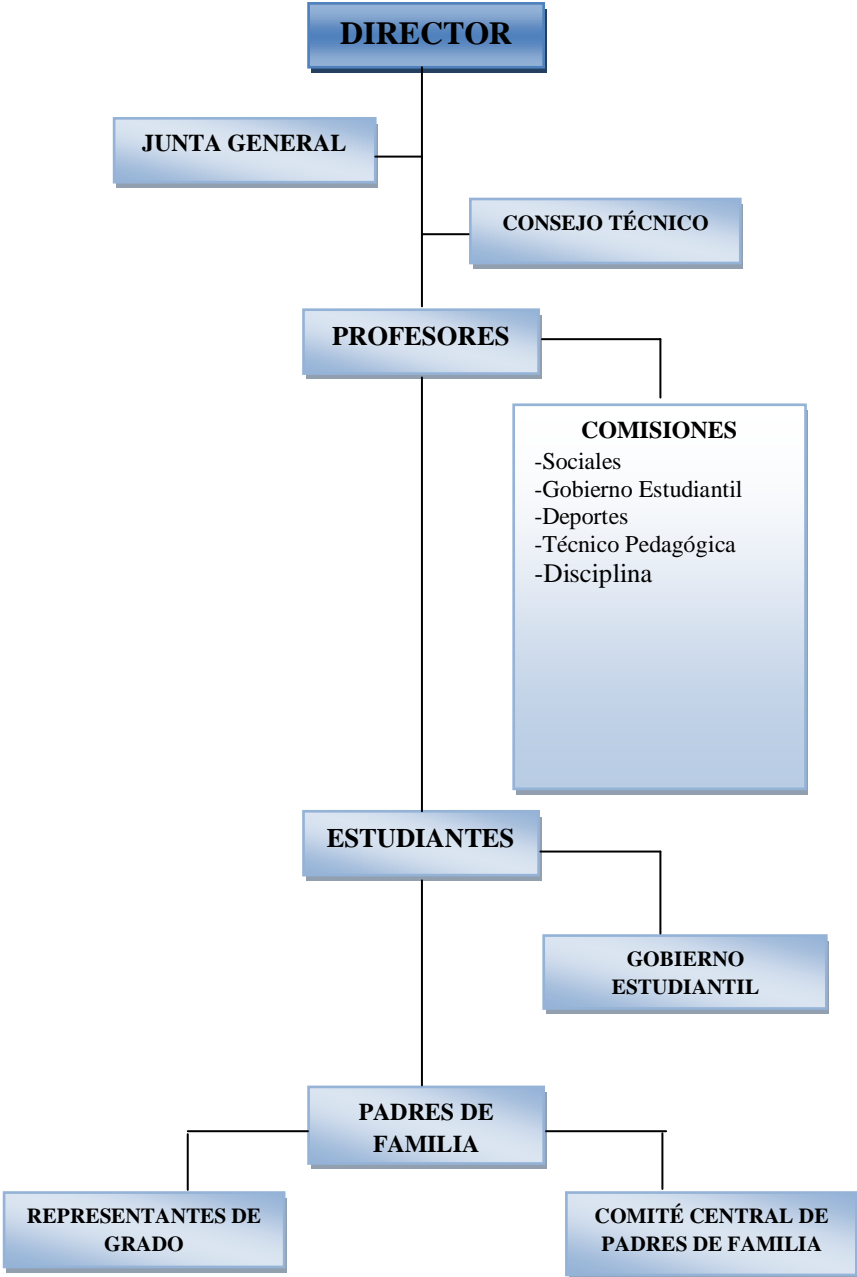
DIRECTOR

JUNTA GENERAL

CONSEJO TÉCNICO

PROFESORES

COMISIONES
-Sociales
-Gobierno Estudiantil
-Deportes
-Técnico Pedagógica
-Disciplina

ESTUDIANTES

GOBIERNO ESTUDIANTIL

PADRES DE FAMILIA

REPRESENTANTES DE GRADO

COMITÉ CENTRAL DE PADRES DE FAMILIA